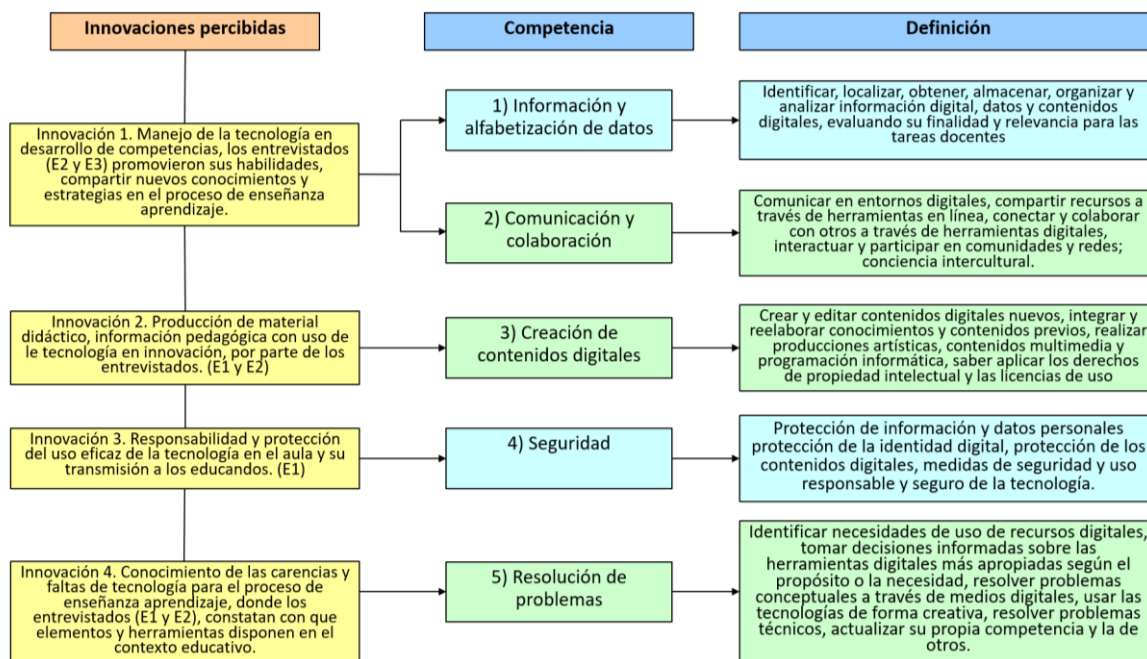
Innovaciones percibidas

Competencia

Definición

Innovación 1. Manejo de la tecnología en desarrollo de competencias, los entrevistados (E2 y E3) promovieron sus habilidades, compartir nuevos conocimientos y estrategias en el proceso de enseñanza aprendizaje.

1) Información y alfabetización de datos

Identificar, localizar, obtener, almacenar, organizar y analizar información digital, datos y contenidos digitales, evaluando su finalidad y relevancia para las tareas docentes

2) Comunicación y colaboración

Comunicar en entornos digitales, compartir recursos a través de herramientas en línea, conectar y colaborar con otros a través de herramientas digitales, interactuar y participar en comunidades y redes; conciencia intercultural.

Innovación 2. Producción de material didáctico, información pedagógica con uso de le tecnología en innovación, por parte de los entrevistados. (E1 y E2)

3) Creación de contenidos digitales

Crear y editar contenidos digitales nuevos, integrar y reelaborar conocimientos y contenidos previos, realizar producciones artísticas, contenidos multimedia y programación informática, saber aplicar los derechos de propiedad intelectual y las licencias de uso

Innovación 3. Responsabilidad y protección del uso eficaz de la tecnología en el aula y su transmisión a los educandos. (E1)

4) Seguridad

Protección de información y datos personales protección de la identidad digital, protección de los contenidos digitales, medidas de seguridad y uso responsable y seguro de la tecnología.

Innovación 4. Conocimiento de las carencias y faltas de tecnología para el proceso de enseñanza aprendizaje, donde los entrevistados (E1 y E2), constatan con que elementos y herramientas disponen en el contexto educativo.

5) Resolución de problemas

Identificar necesidades de uso de recursos digitales, tomar decisiones informadas sobre las herramientas digitales más apropiadas según el propósito o la necesidad, resolver problemas conceptuales a través de medios digitales, usar las tecnologías de forma creativa, resolver problemas técnicos, actualizar su propia competencia y la de otros.